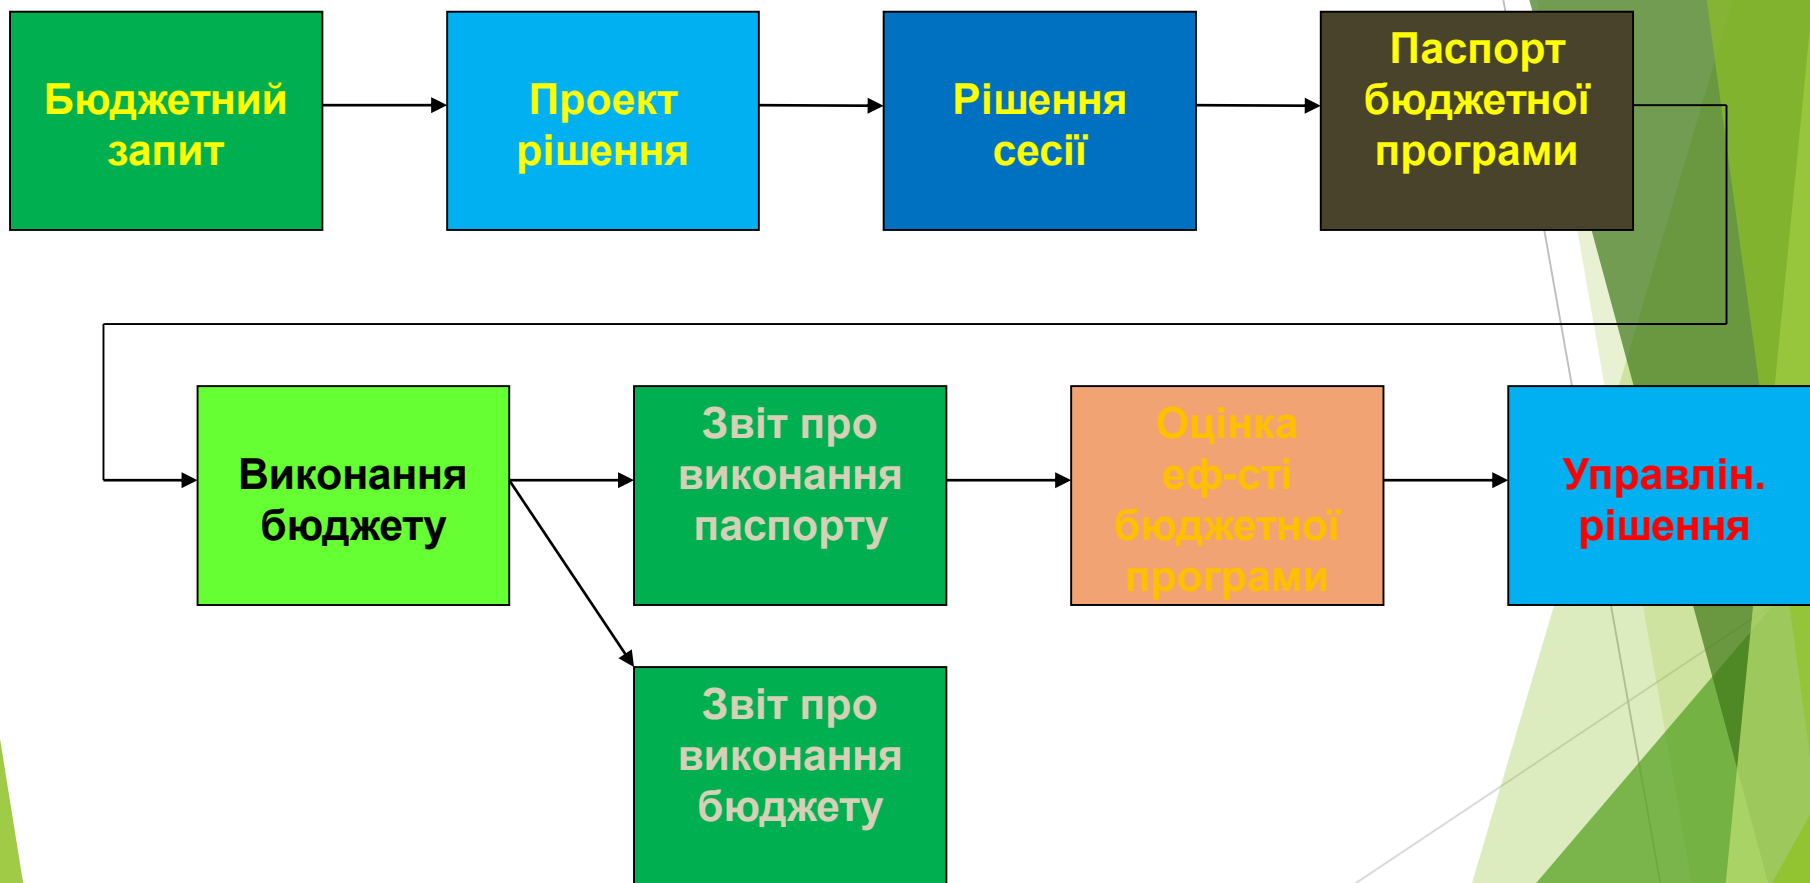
Бюджетний запит

Проект рішення

Рішення сесії

Паспорт бюджетної програми

Виконання бюджету

Звіт про виконання паспорту

Оцінка еф-сті бюджетної програми

Управлін. рішення

Звіт про виконання бюджету